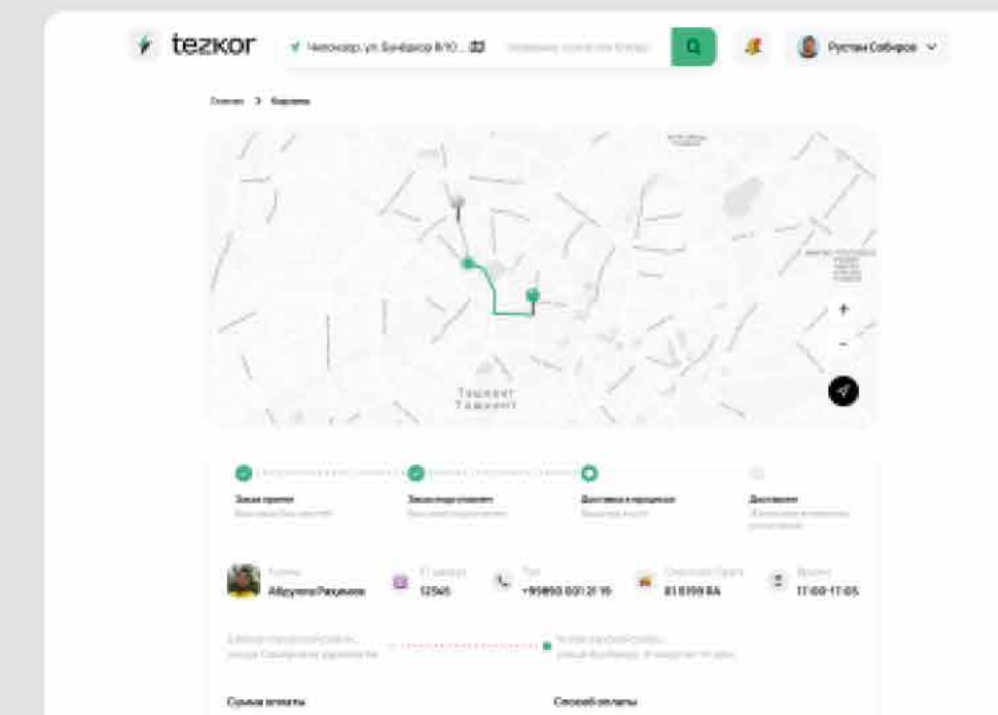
tezkor

Чилонзор, ул. Бунёдкор 8/10... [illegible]

Рустам Сабиров

Главная > Корзина

+

-

Ташкент
Тошкент

Заказ принят

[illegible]

Заказ подготовлен

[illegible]

Доставка в процессе

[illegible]

Доставлен

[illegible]

Курьер

Абдулло Рахимов

ID заказа

12545

Тел

+99890 001 21 15

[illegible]

01 B399 BA

Время

17:00-17:05

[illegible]

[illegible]

Сумма оплаты

Способ оплаты